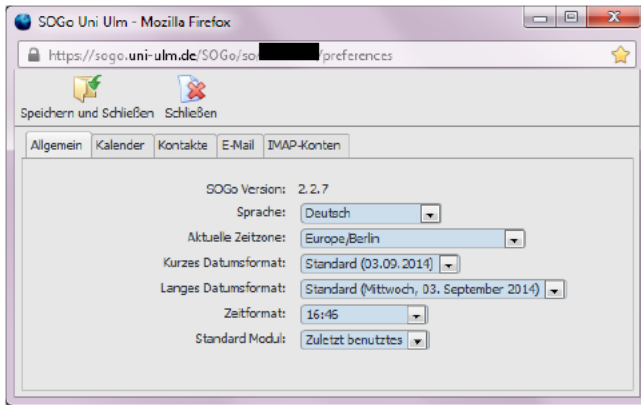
SOGo Uni Ulm - Mozilla Firefox

https://sogo.uni-ulm.de/SOGo/so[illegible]/preferences

Speichern und Schließen Schließen

Allgemein Kalender Kontakte E-Mail IMAP-Konten

SOGo Version: 2.2.7
Sprache: Deutsch
Aktuelle Zeitzone: Europe/Berlin
Kurzes Datumsformat: Standard (03.09.2014)
Langes Datumsformat: Standard (Mittwoch, 03. September 2014)
Zeitformat: 16:46
Standard Modul: Zuletzt benutztes